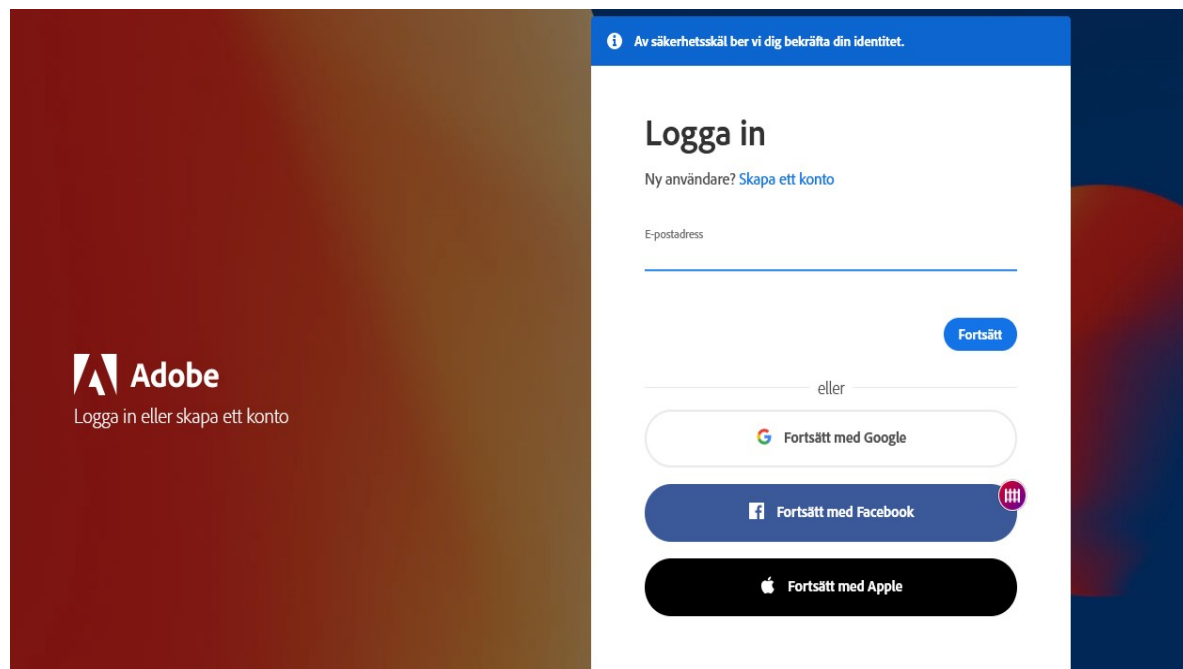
Adobe
Logga in eller skapa ett konto

Av säkerhetsskäl ber vi dig bekräfta din identitet.

Logga in

Ny användare? Skapa ett konto

E-postadress

Fortsätt

eller

Fortsätt med Google

Fortsätt med Facebook

Fortsätt med Apple